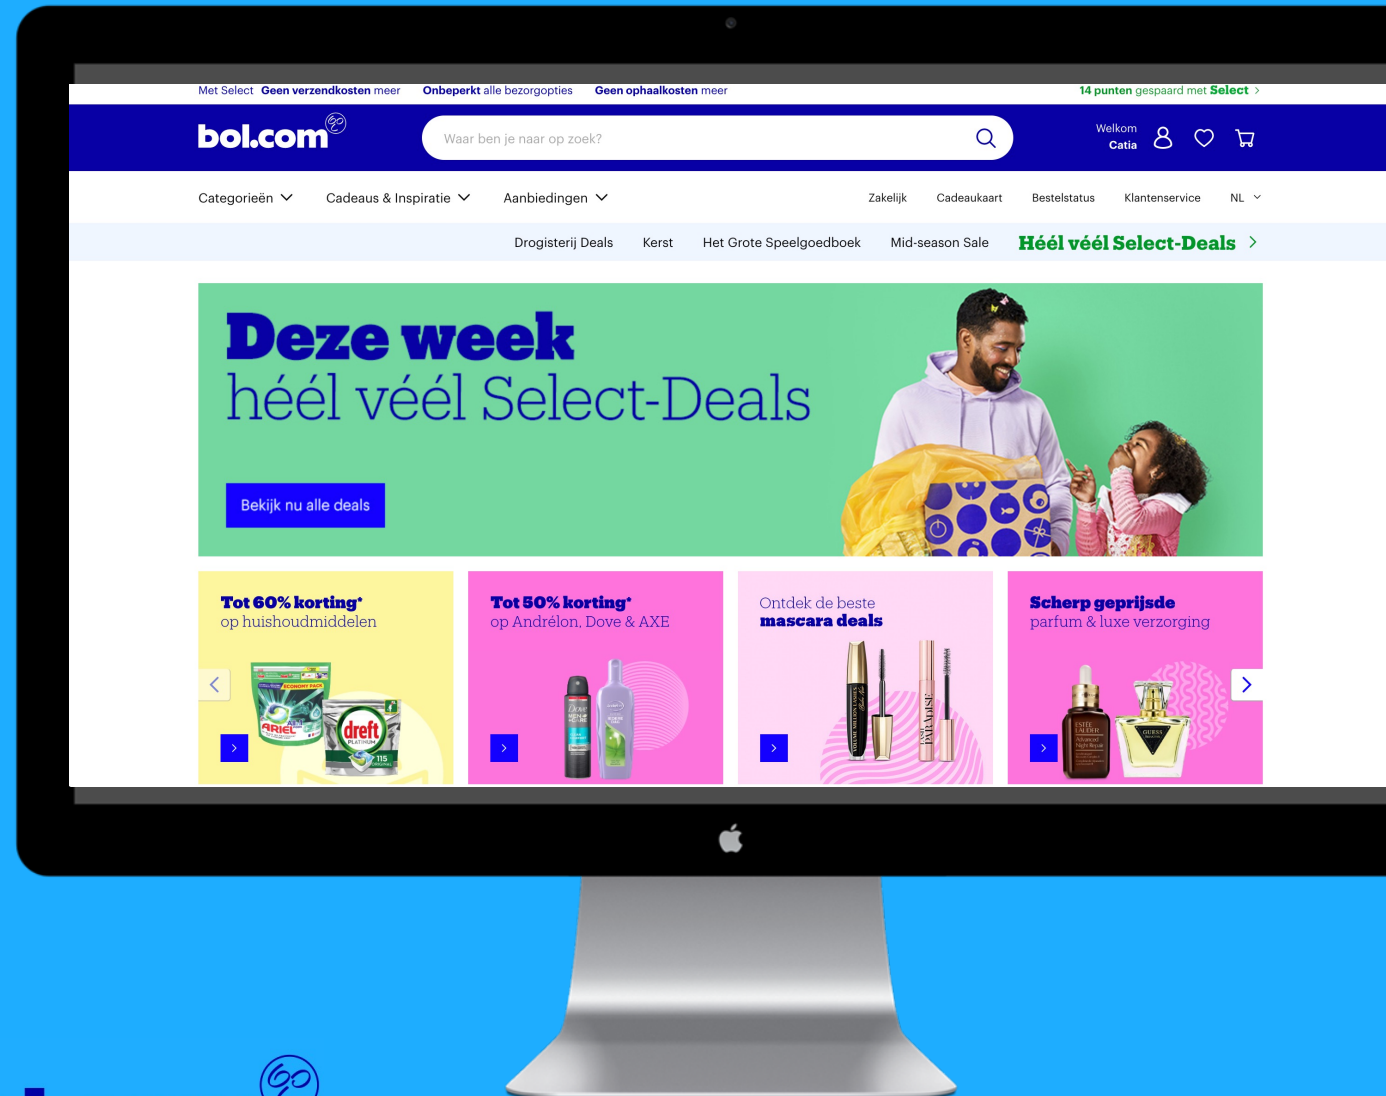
Met Select Geen verzendkosten meer Onbeperkt alle bezorgopties Geen ophaalkosten meer 14 punten gespaard met Select >

bol.com

Waar ben je naar op zoek?

Welkom Catia

Categorieën Cadeaus & Inspiratie Aanbiedingen Zakelijk Cadeaukaart Bestelstatus Klantenservice NL

Drogisterij Deals Kerst Het Grote Speelgoedboek Mid-season Sale Héél véél Select-Deals >

Deze week
héél véél Select-Deals

Bekijk nu alle deals

Tot 60% korting*
op huishoudmiddelen

ECONOMY PACK
ARIEL
dreft
PLATINUM
115

Tot 50% korting*
op Andrélon, Dove & AXE

Dove
MEN+CARE

Ontdek de beste
mascara deals

FALSE LASH PARADISE

Scherp geprijsde
parfum & luxe verzorging

ESTĒE LAUDER
Advanced Night Repair
GUESS